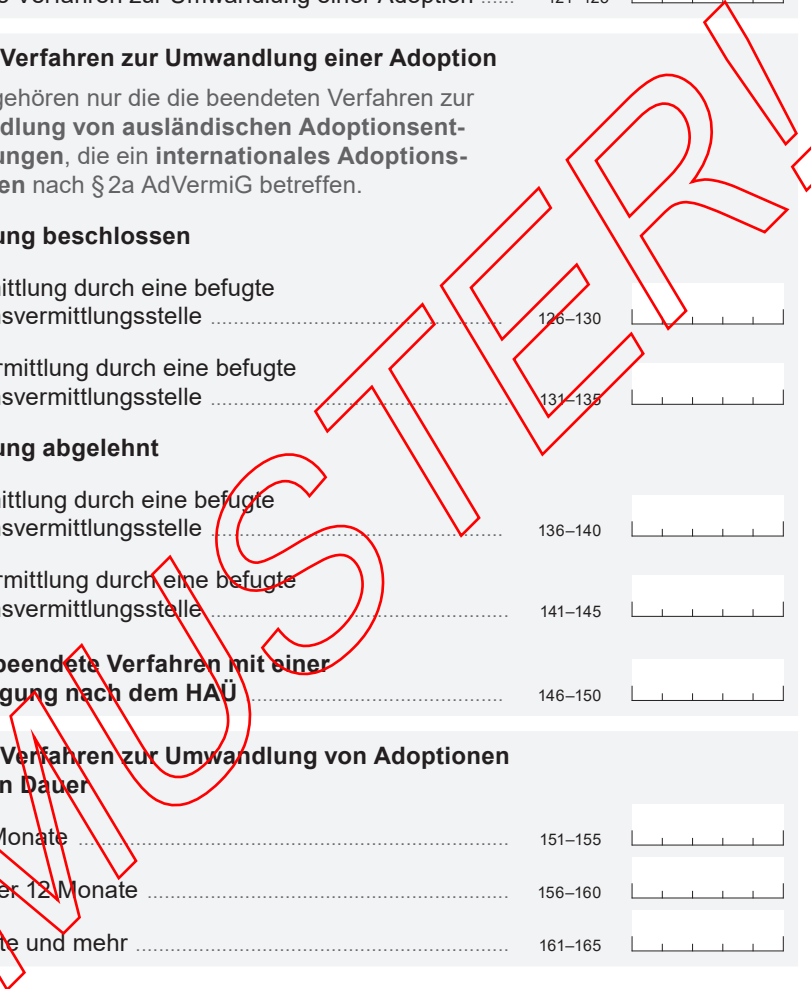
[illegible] Verfahren zur Umwandlung einer Adoption ...... 121–125

Verfahren zur Umwandlung einer Adoption

gehören nur die die beendeten Verfahren zur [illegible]dlung von ausländischen Adoptionsent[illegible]ungen, die ein internationales Adoptions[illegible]en nach § 2a AdVermiG betreffen.

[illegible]ung beschlossen

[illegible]ittlung durch eine befugte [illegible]svermittlungsstelle ........................ 126–130

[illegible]rmittlung durch eine befugte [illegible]svermittlungsstelle ........................ 131–135

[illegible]ung abgelehnt

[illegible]ittlung durch eine befugte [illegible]svermittlungsstelle ........................ 136–140

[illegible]rmittlung durch eine befugte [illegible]svermittlungsstelle ........................ 141–145

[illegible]beendete Verfahren mit einer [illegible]gung nach dem HAÜ ........................ 146–150

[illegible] Verfahren zur Umwandlung von Adoptionen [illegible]n Dauer

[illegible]Monate ........................ 151–155

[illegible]er 12 Monate ........................ 156–160

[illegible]te und mehr ........................ 161–165

MUSTER!